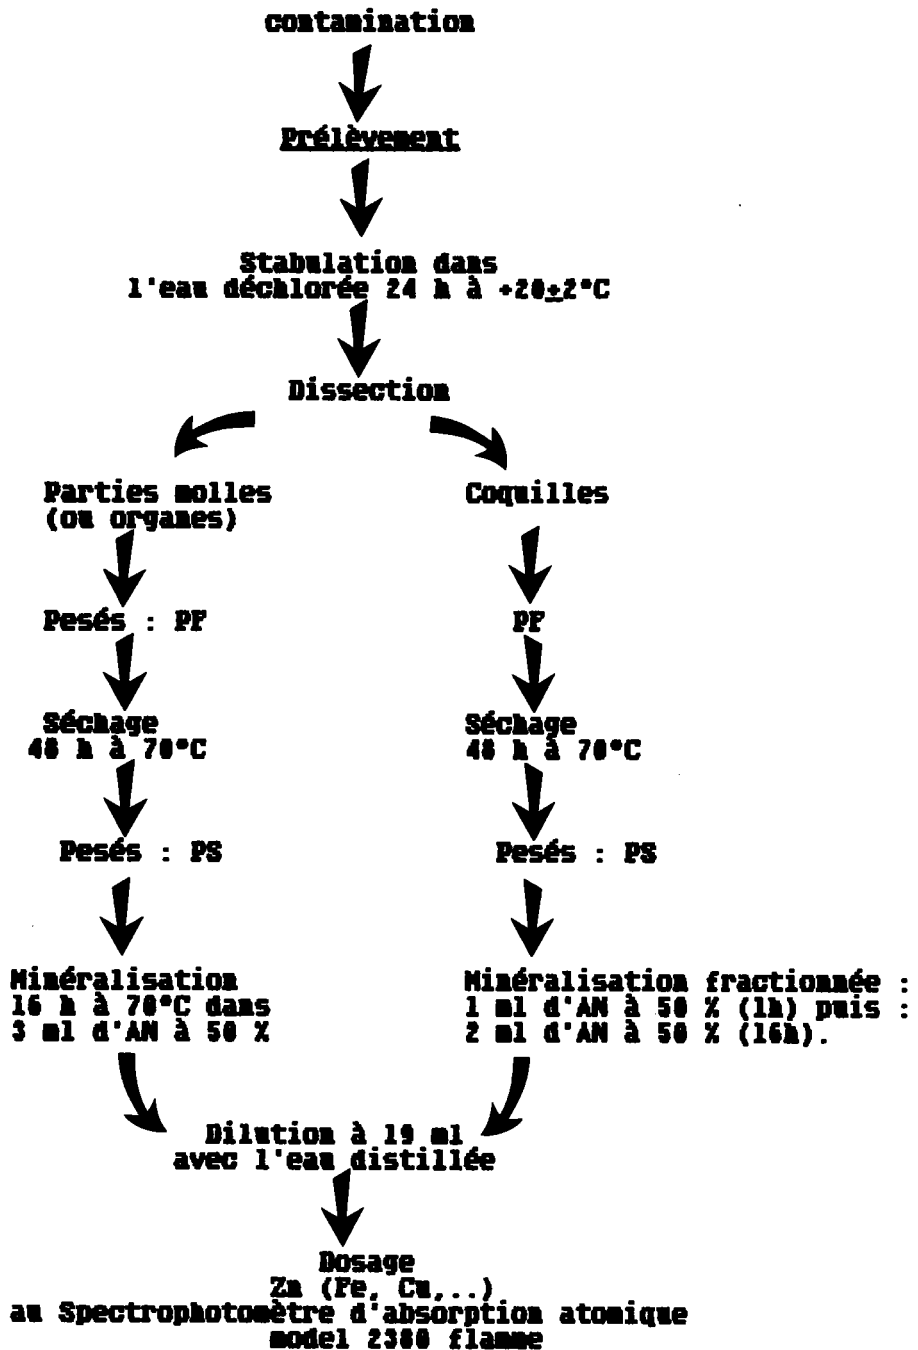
contamination

Prélèvement

Stabulation dans l'eau déchlorée 24 h à +20±2°C

Dissection

Parties molles (ou organes)

Pesés : PF

Séchage 48 h à 70°C

Pesés : PS

Minéralisation 16 h à 70°C dans 3 ml d'AN à 50 %

Coquilles

PF

Séchage 48 h à 70°C

Pesés : PS

Minéralisation fractionnée : 1 ml d'AN à 50 % (1h) puis : 2 ml d'AN à 50 % (16h).

Dilution à 10 ml avec l'eau distillée

Dosage Zn (Fe, Cu,..) au Spectrophotomètre d'absorption atomique model 2380 flamme